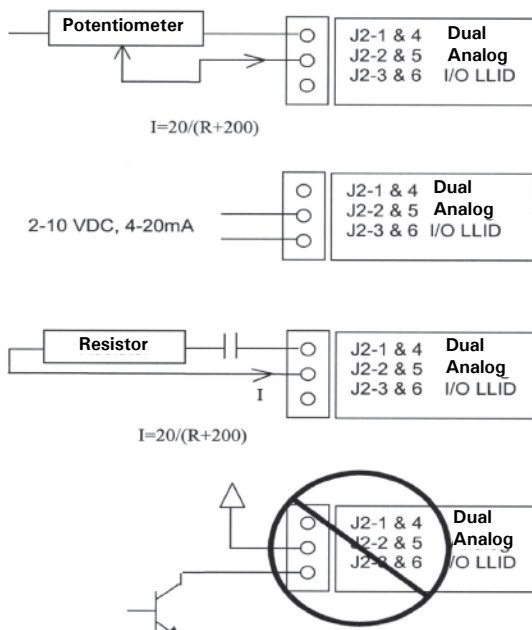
Potentiometer

J2-1 & 4 Dual
J2-2 & 5 Analog
J2-3 & 6 I/O LLID

I=20/(R+200)

2-10 VDC, 4-20mA

J2-1 & 4 Dual
J2-2 & 5 Analog
J2-3 & 6 I/O LLID

Resistor

I

J2-1 & 4 Dual
J2-2 & 5 Analog
J2-3 & 6 I/O LLID

I=20/(R+200)

J2-1 & 4 Dual
J2-2 & 5 Analog
J2-3 & 6 I/O LLID